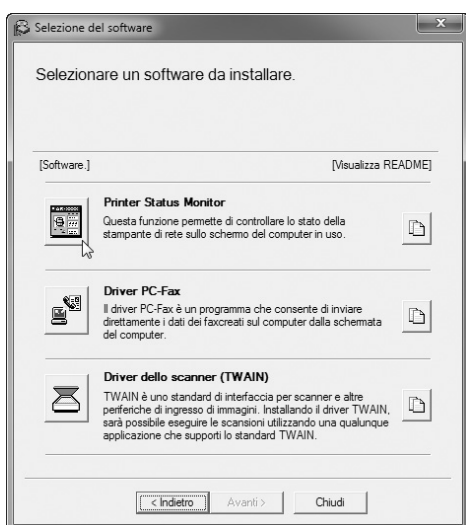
Selezione del software

Selezionare un software da installare.

[Software.]

[Visualizza README]

Printer Status Monitor
Questa funzione permette di controllare lo stato della stampante di rete sullo schermo del computer in uso.

Driver PC-Fax
Il driver PC-Fax è un programma che consente di inviare direttamente i dati dei faxcreati sul computer dalla schermata del computer.

Driver dello scanner (TWAIN)
TWAIN è uno standard di interfaccia per scanner e altre periferiche di ingresso di immagini. Installando il driver TWAIN, sarà possibile eseguire le scansioni utilizzando una qualunque applicazione che supporti lo standard TWAIN.

< Indietro

Avanti >

Chiudi